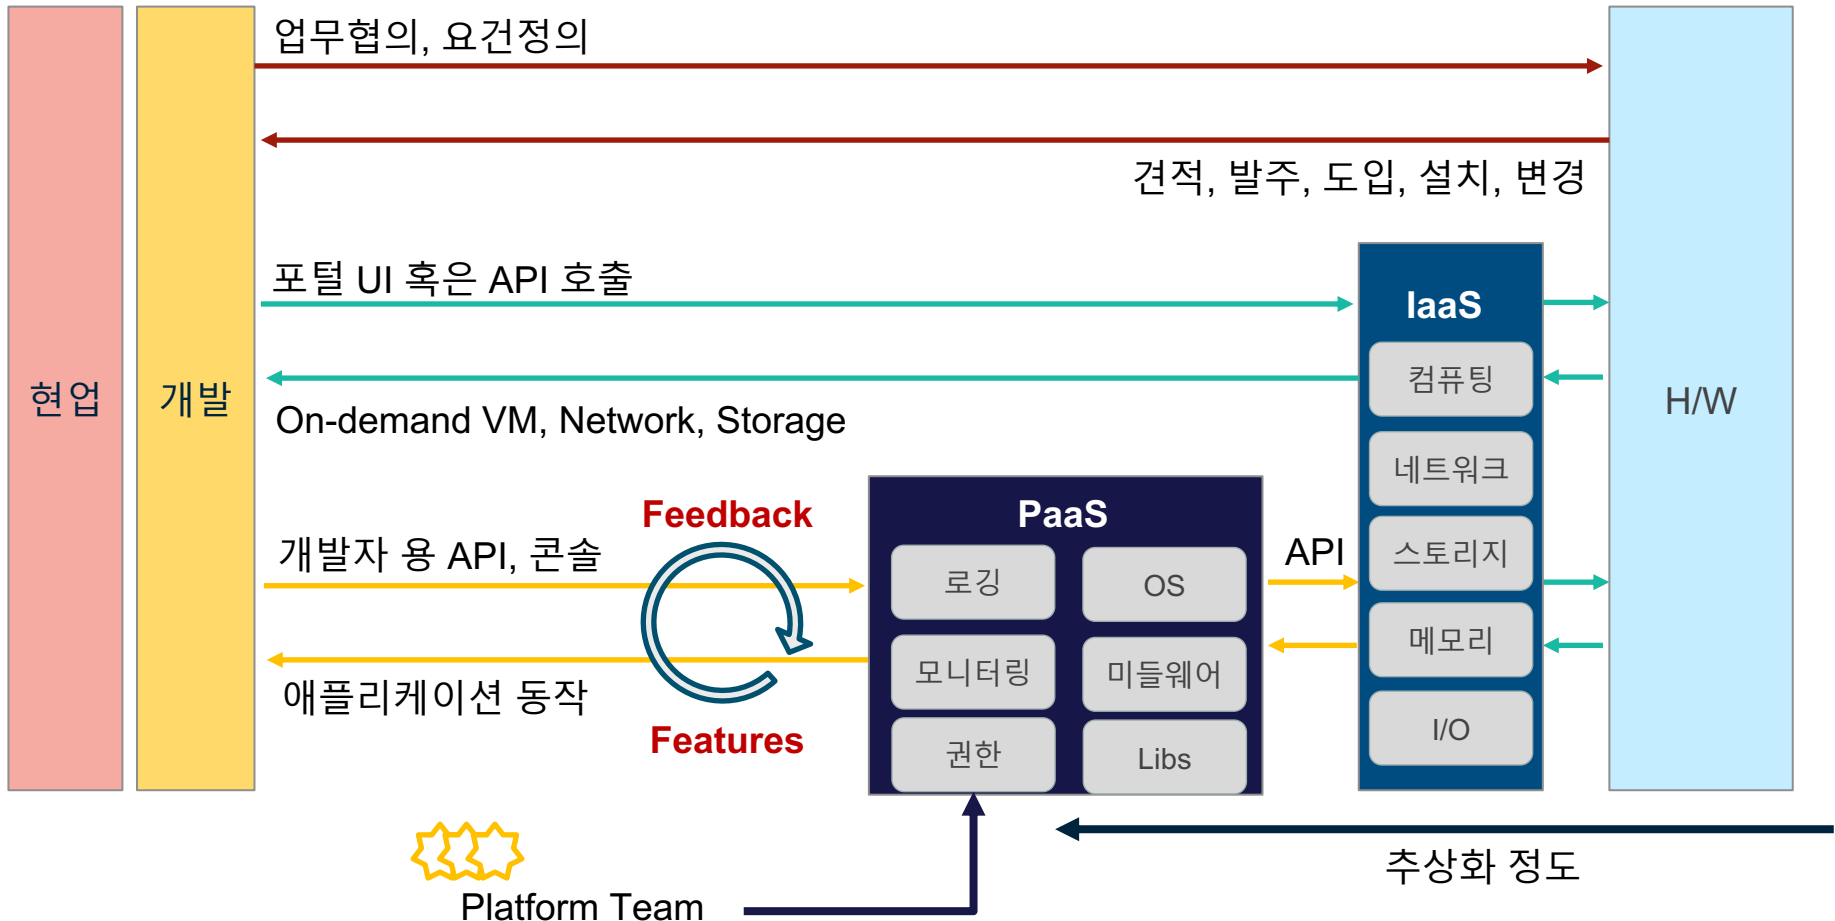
현업

개발

업무협의, 요건정의

견적, 발주, 도입, 설치, 변경

포털 UI 혹은 API 호출

On-demand VM, Network, Storage

IaaS

컴퓨팅

네트워크

스토리지

메모리

I/O

H/W

Feedback

개발자 용 API, 콘솔

애플리케이션 동작

Features

PaaS

로깅

OS

모니터링

미들웨어

권한

Libs

API

Platform Team

추상화 정도